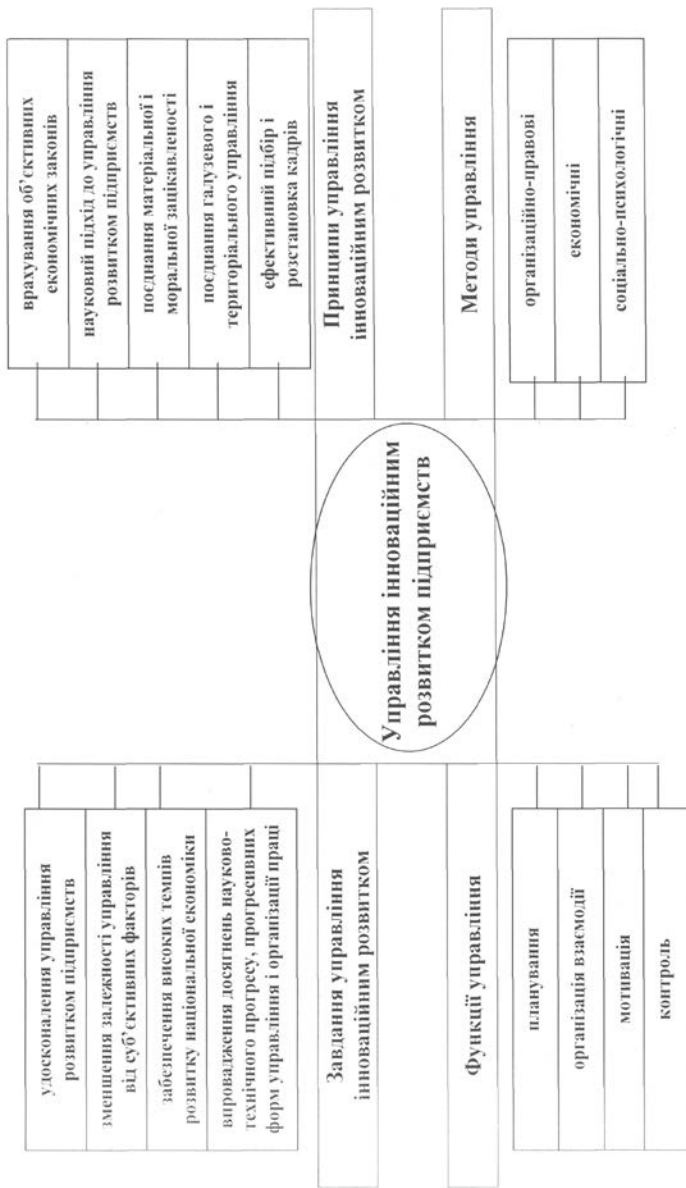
Управління інноваційним розвитком підприємств

Завдання управління інноваційним розвитком

удосконалення управління розвитком підприємств

зменшення залежності управління від суб'єктивних факторів

забезпечення високих темпів розвитку національної економіки

впровадження досягнень науково-технічного прогресу, прогресивних форм управління і організації праці

Функції управління

планування

організація взаємодії

мотивація

контроль

Принципи управління інноваційним розвитком

врахування об'єктивних економічних законів

науковий підхід до управління розвитком підприємств

поєднання матеріальної і моральної зацікавленості

поєднання галузевого і територіального управління

ефективний підбір і розстановка кадрів

Методи управління

організаційно-правові

економічні

соціально-психологічні